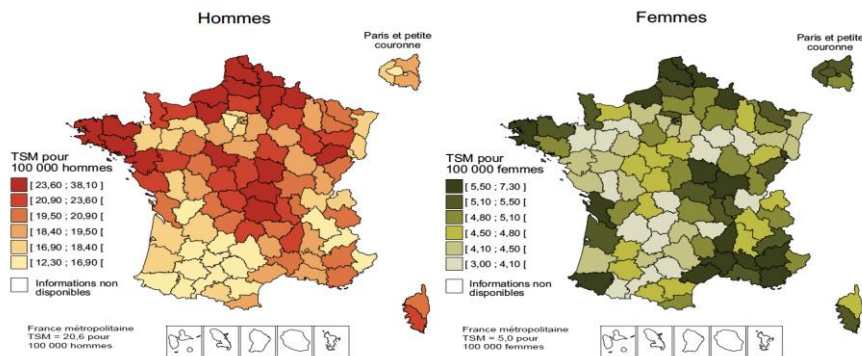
Hommes

Paris et petite couronne

TSM pour 100 000 hommes
[ 23,60 ; 38,10 ]
[ 20,90 ; 23,60 [
[ 19,50 ; 20,90 [
[ 18,40 ; 19,50 [
[ 16,90 ; 18,40 [
[ 12,30 ; 16,90 [
Informations non disponibles

France métropolitaine
TSM = 20,6 pour 100 000 hommes

Femmes

Paris et petite couronne

TSM pour 100 000 femmes
[ 5,50 ; 7,30 ]
[ 5,10 ; 5,50 [
[ 4,80 ; 5,10 [
[ 4,50 ; 4,80 [
[ 4,10 ; 4,50 [
[ 3,00 ; 4,10 [
Informations non disponibles

France métropolitaine
TSM = 5,0 pour 100 000 femmes